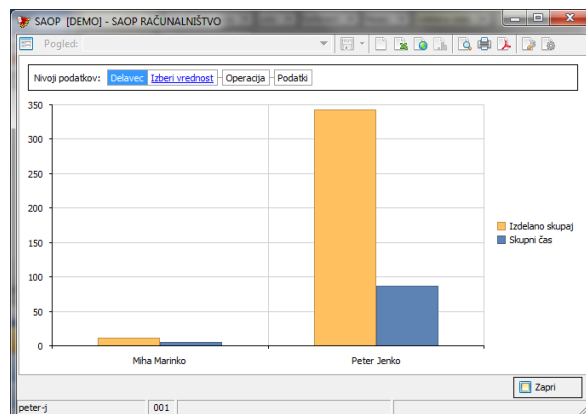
SAOP [DEMO] - SAOP RAČUNALNIŠTVO

Pogled:

Nivoji podatkov: Delavec Izberi vrednost Operacija Podatki

350
300
250
200
150
100
50
0

Miha Marinko
Peter Jenko

Izdelano skupaj
Skupni čas

Zapri

peter-j
001